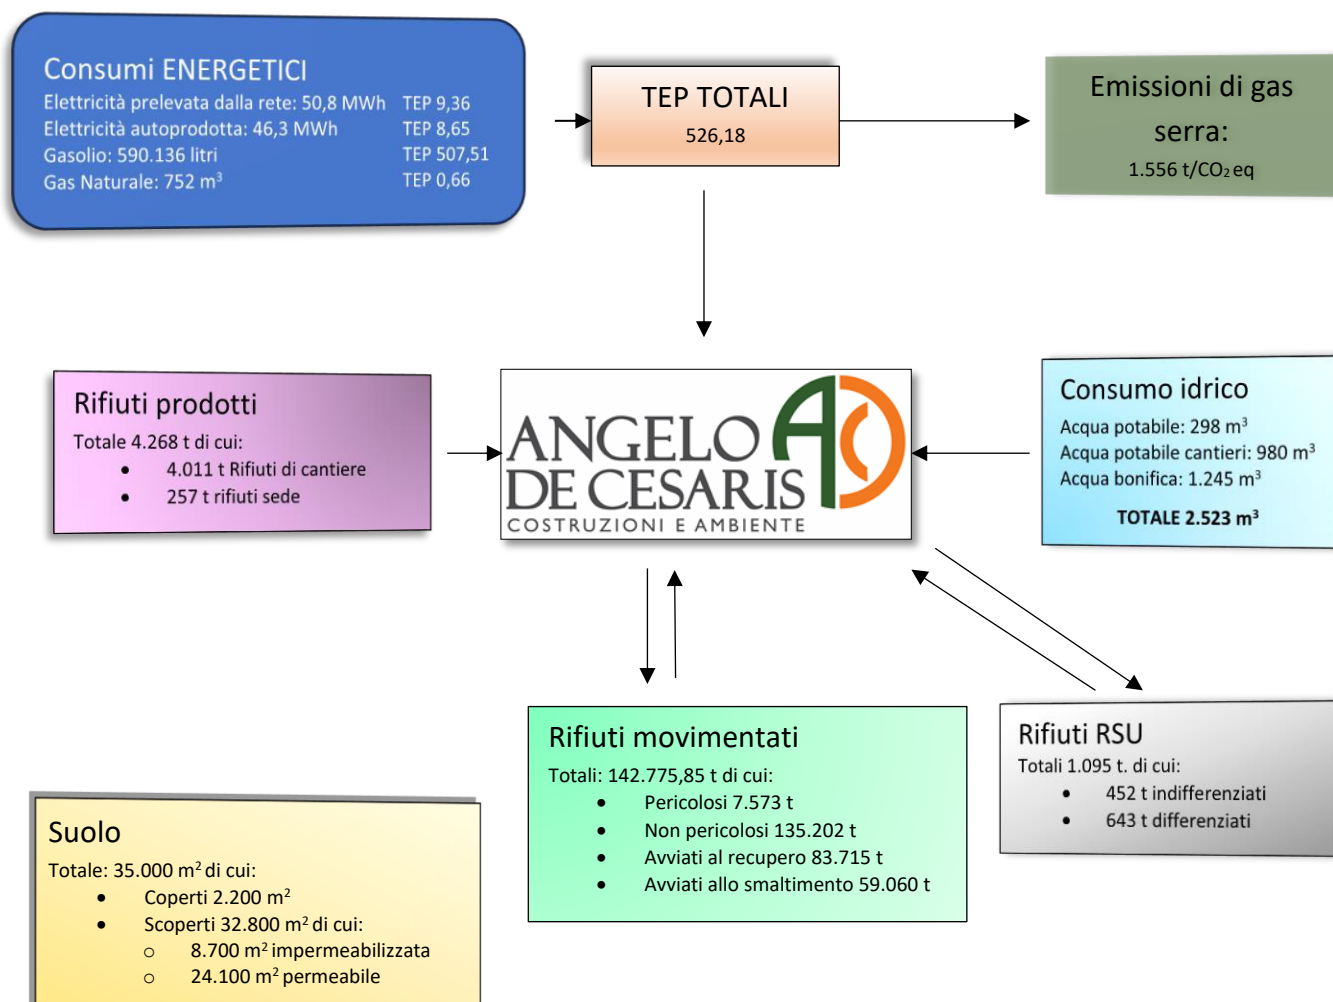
Consumi ENERGETICI
Elettricità prelevata dalla rete: 50,8 MWh TEP 9,36
Elettricità autoprodotta: 46,3 MWh TEP 8,65
Gasolio: 590.136 litri TEP 507,51
Gas Naturale: 752 m$^3$ TEP 0,66

TEP TOTALI
526,18

Emissioni di gas serra:
1.556 t/$CO_2$ eq

Rifiuti prodotti
Totale 4.268 t di cui:
• 4.011 t Rifiuti di cantiere
• 257 t rifiuti sede

ANGELO DE CESARIS
COSTRUZIONI E AMBIENTE

Consumo idrico
Acqua potabile: 298 m$^3$
Acqua potabile cantieri: 980 m$^3$
Acqua bonifica: 1.245 m$^3$
TOTALE 2.523 m$^3$

Rifiuti movimentati
Totali: 142.775,85 t di cui:
• Pericolosi 7.573 t
• Non pericolosi 135.202 t
• Avviati al recupero 83.715 t
• Avviati allo smaltimento 59.060 t

Rifiuti RSU
Totali 1.095 t. di cui:
• 452 t indifferenziati
• 643 t differenziati

Suolo
Totale: 35.000 m$^2$ di cui:
• Coperti 2.200 m$^2$
• Scoperti 32.800 m$^2$ di cui:
○ 8.700 m$^2$ impermeabilizzata
○ 24.100 m$^2$ permeabile